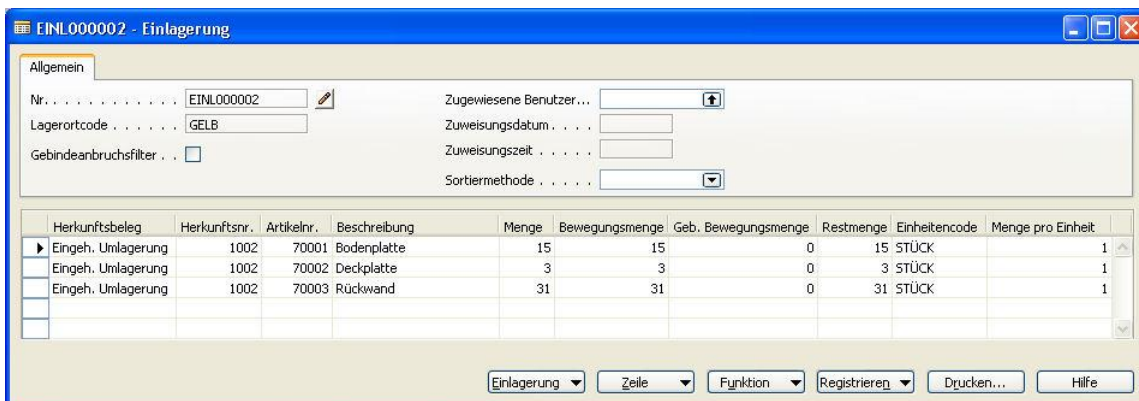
EINL000002 - Einlagerung

Allgemein

Nr. . . . . . . . . . . . . EINL000002
Lagerortcode . . . . . . GELB
Gebindeanbruchsfilter . .

Zugewiesene Benutzer...
Zuweisungsdatum . . . .
Zuweisungszeit . . . . .
Sortiermethode . . . . .

| Herkunftsbeleg | Herkunftsnr. | Artikelnr. | Beschreibung | Menge | Bewegungsmenge | Geb. Bewegungsmenge | Restmenge | Einheitencode | Menge pro Einheit |
|---|---|---|---|---|---|---|---|---|---|
| Eingeh. Umlagerung | 1002 | 70001 | Bodenplatte | 15 | 15 | 0 | 15 | STÜCK | 1 |
| Eingeh. Umlagerung | 1002 | 70002 | Deckplatte | 3 | 3 | 0 | 3 | STÜCK | 1 |
| Eingeh. Umlagerung | 1002 | 70003 | Rückwand | 31 | 31 | 0 | 31 | STÜCK | 1 |

Einlagerung ▼ Zeile ▼ Funktion ▼ Registrieren ▼ Drucken... Hilfe